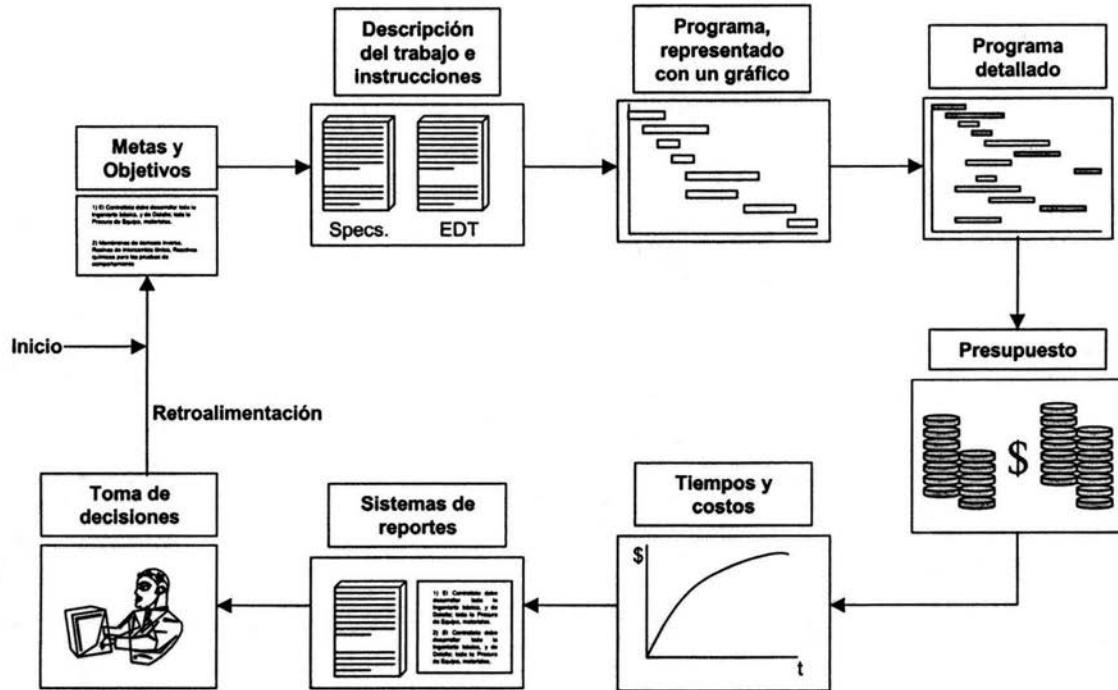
Metas y Objetivos

1) El Contratista debe desarrollar toda la Ingeniería básica, y de Detalle; toda la Procura de Equipo, materiales.

2) Mantenemos de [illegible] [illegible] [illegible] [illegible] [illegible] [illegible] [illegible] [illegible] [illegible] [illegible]

Descripción del trabajo e instrucciones

Specs.

EDT

Programa, representado con un gráfico

Programa detallado

Presupuesto

$

Inicio

Retroalimentación

Toma de decisiones

Sistemas de reportes

1) El Contratista debe desarrollar toda la Ingeniería básica, y de Detalle; toda la Procura de Equipo, materiales.

2) El Contratista debe desarrollar toda la Ingeniería básica, y de Detalle; toda la Procura de Equipo, materiales.

Tiempos y costos

$

t